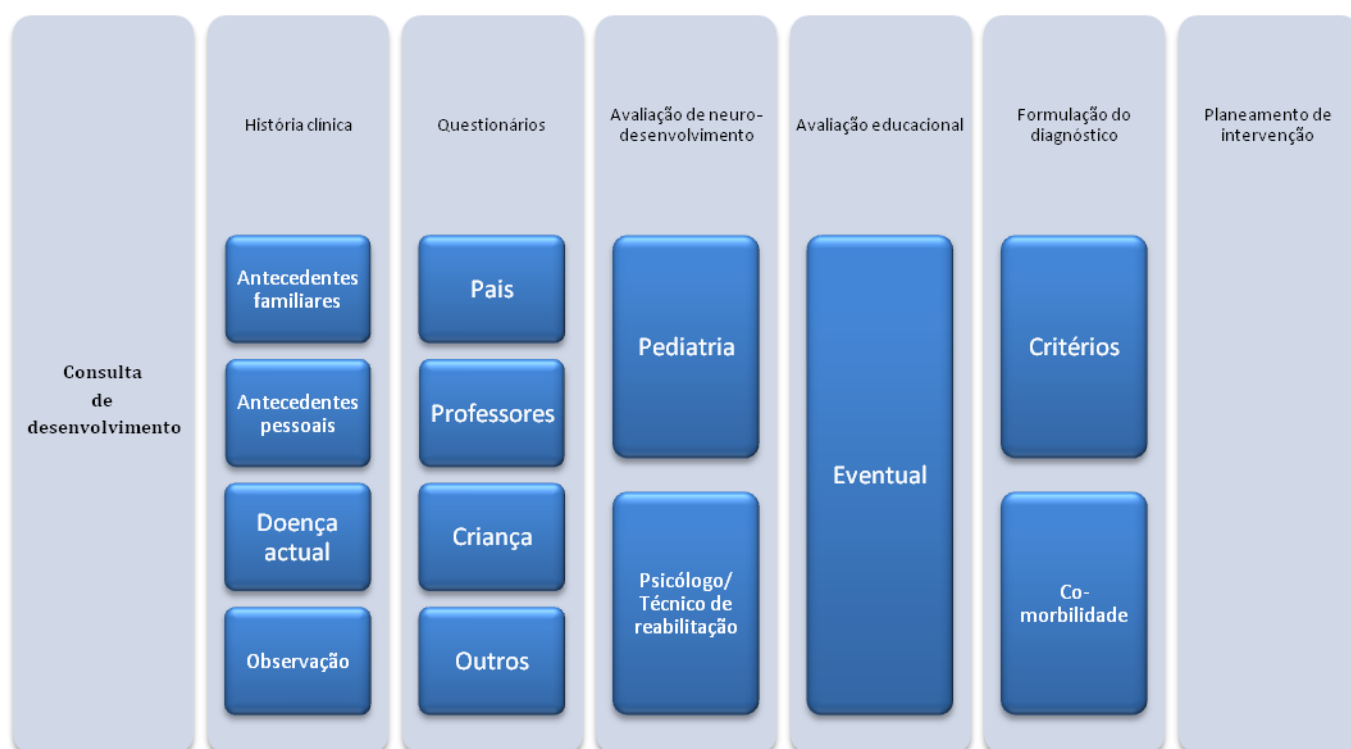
Consulta de desenvolvimento

História clínica

Antecedentes familiares

Antecedentes pessoais

Doença actual

Observação

Questionários

Pais

Professores

Criança

Outros

Avaliação de neurodesenvolvimento

Pediatria

Psicólogo/ Técnico de reabilitação

Avaliação educacional

Eventual

Formulação do diagnóstico

Critérios

Co-morbilidade

Planeamento de intervenção